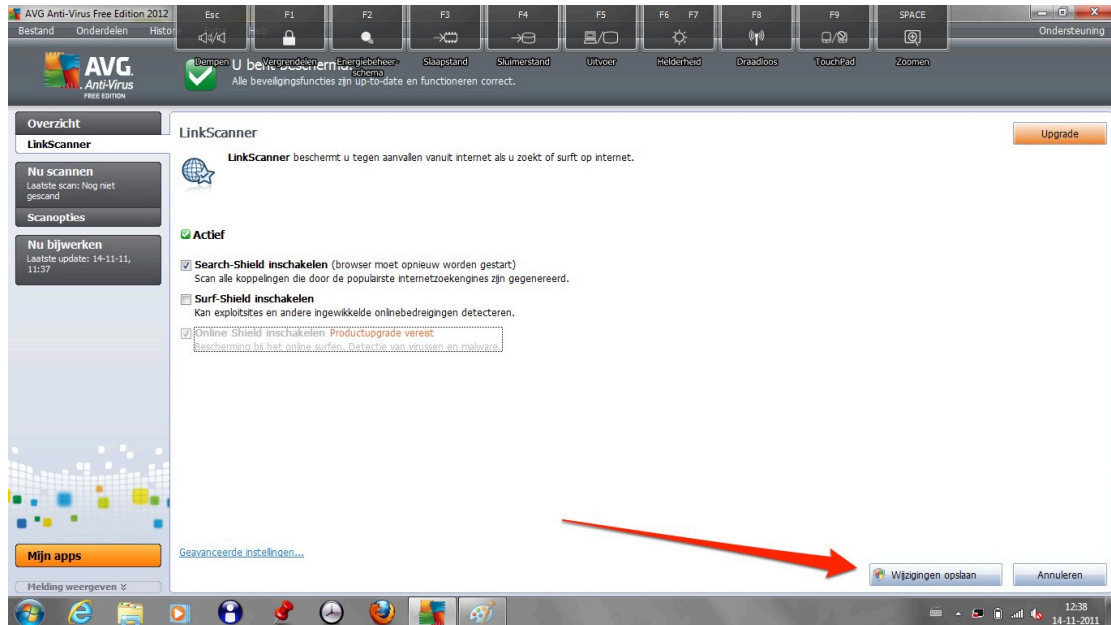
AVG Anti-Virus Free Edition 2012
Bestand Onderdelen Histo

Esc F1 F2 F3 F4 F5 F6 F7 F8 F9 SPACE
Dempen Vergrendelen Energiebeheer-schema Slaapstand Sluimerstand Uitvoer Helderheid Draadloos TouchPad Zoomen

Ondersteuning

AVG Anti-Virus FREE EDITION

U bent beschermd.
Alle beveiligingsfuncties zijn up-to-date en functioneren correct.

Overzicht
LinkScanner
Nu scannen
Laatste scan: Nog niet gescand
Scanopties
Nu bijwerken
Laatste update: 14-11-11, 11:37

LinkScanner

Upgrade

LinkScanner beschermt u tegen aanvallen vanuit internet als u zoekt of surft op internet.

Actief

Search-Shield inschakelen (browser moet opnieuw worden gestart)
Scan alle koppelingen die door de populairste internetzoekengines zijn gegenereerd.

Surf-Shield inschakelen
Kan exploitsites en andere ingewikkelde onlinebedreigingen detecteren.

Online Shield inschakelen Productupgrade vereist
Bescherming bij het online surfen. Detectie van virussen en malware.

Mijn apps
Melding weergeven

Geavanceerde instellingen...

Wijzigingen opslaan
Annuleren

12:38
14-11-2011